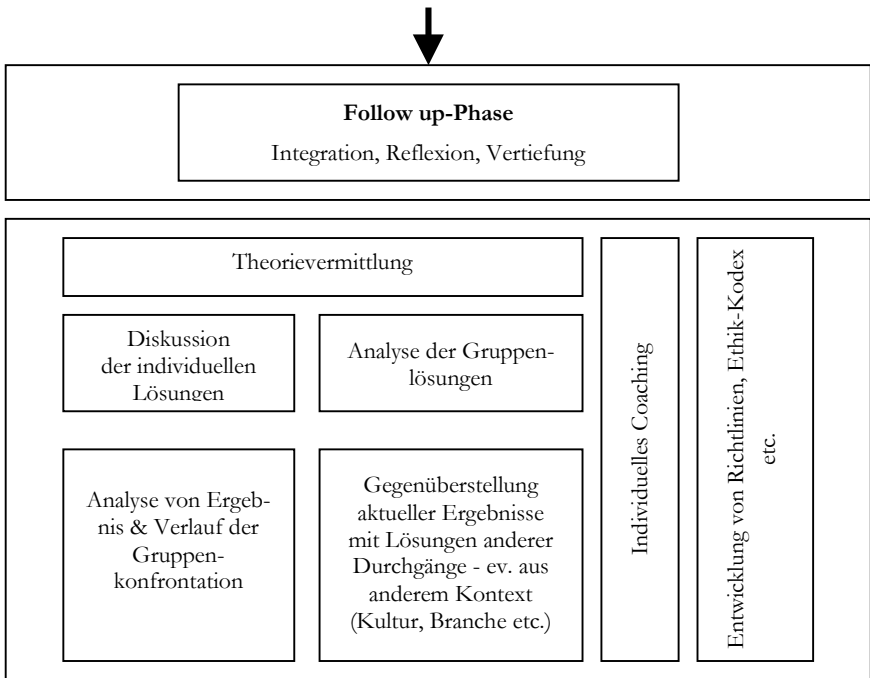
**Follow up-Phase**

Integration, Reflexion, Vertiefung

Theorievermittlung

Diskussion der individuellen Lösungen

Analyse der Gruppenlösungen

Analyse von Ergebnis & Verlauf der Gruppenkonfrontation

Gegenüberstellung aktueller Ergebnisse mit Lösungen anderer Durchgänge - ev. aus anderem Kontext (Kultur, Branche etc.)

Individuelles Coaching

Entwicklung von Richtlinien, Ethik-Kodex etc.